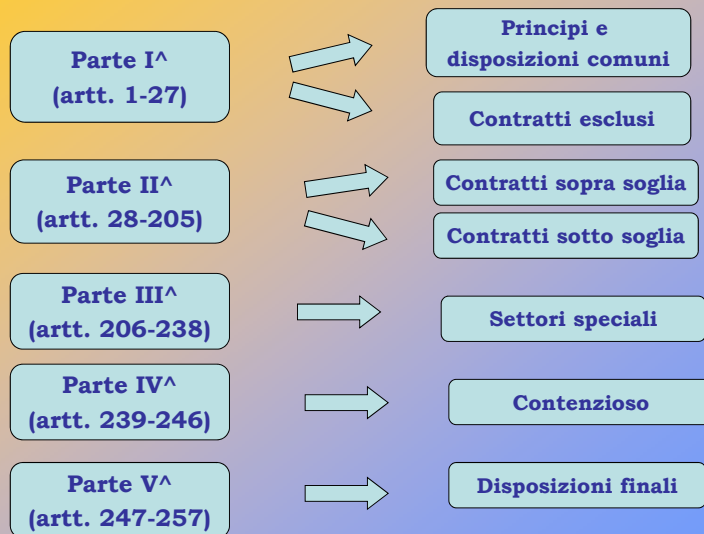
Parte I^
(artt. 1-27)

Principi e disposizioni comuni

Contratti esclusi

Parte II^
(artt. 28-205)

Contratti sopra soglia

Contratti sotto soglia

Parte III^
(artt. 206-238)

Settori speciali

Parte IV^
(artt. 239-246)

Contenzioso

Parte V^
(artt. 247-257)

Disposizioni finali